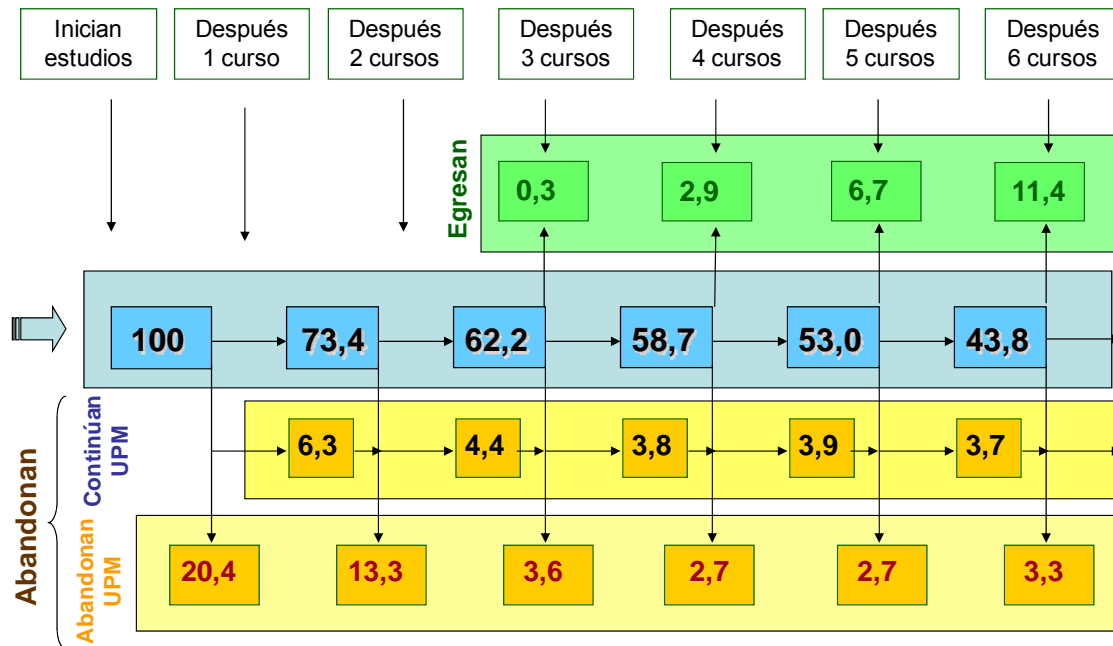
Inician estudios

Después 1 curso

Después 2 cursos

Después 3 cursos

Después 4 cursos

Después 5 cursos

Después 6 cursos

Egresan

0,3

2,9

6,7

11,4

100

73,4

62,2

58,7

53,0

43,8

Abandonan

Continúan UPM

6,3

4,4

3,8

3,9

3,7

Abandonan UPM

20,4

13,3

3,6

2,7

2,7

3,3